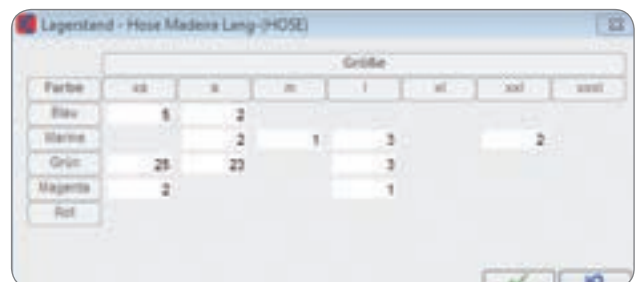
Lagerstand - Hose Madeira Lang-(HOSE)

| Farbe | Größe xs | s | m | l | xl | xxl | xxxl |
|---|---|---|---|---|---|---|---|
| Blau | 5 | 2 | | | | | |
| Marine | | 2 | 1 | 3 | | 2 | |
| Grün | 25 | 23 | | 3 | | | |
| Magenta | 2 | | | 1 | | | |
| Rot | | | | | | | |